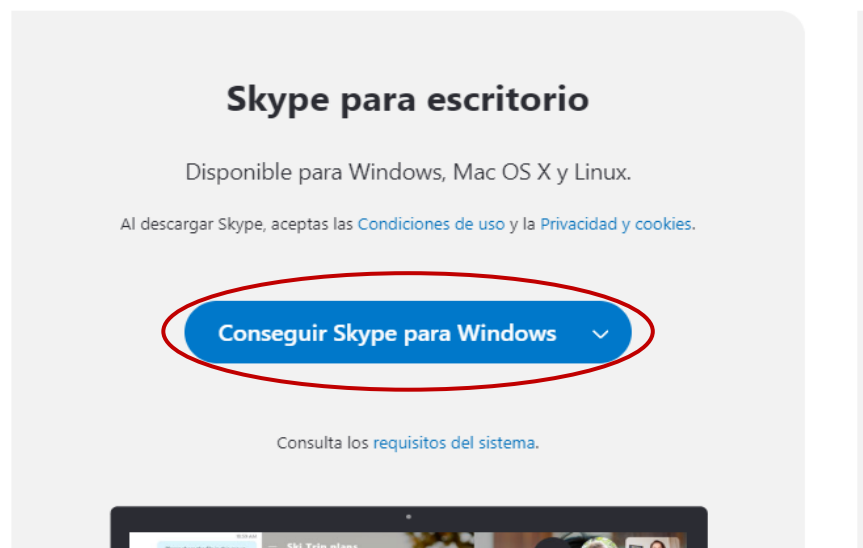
Skype para escritorio

Disponible para Windows, Mac OS X y Linux.

Al descargar Skype, aceptas las Condiciones de uso y la Privacidad y cookies.

Conseguir Skype para Windows

Consulta los requisitos del sistema.

Ski Trip plans